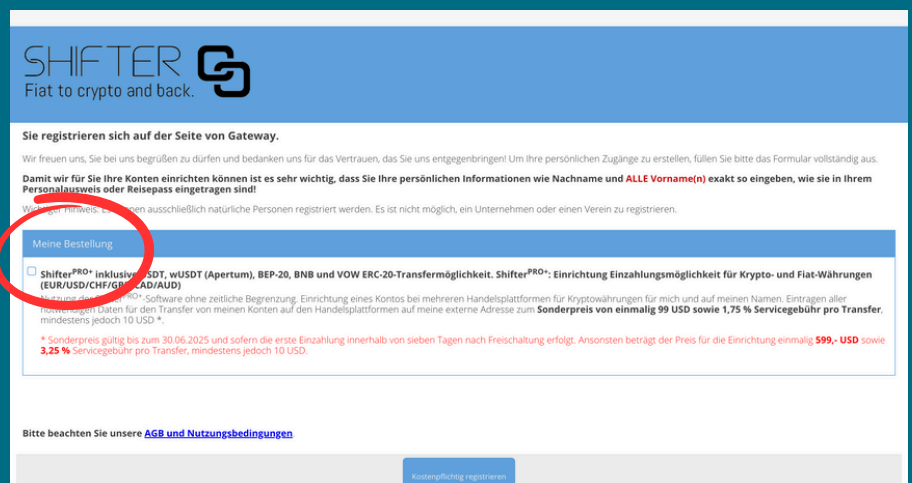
SHIFTER
Fiat to crypto and back.

Sie registrieren sich auf der Seite von Gateway.

Wir freuen uns, Sie bei uns begrüßen zu dürfen und bedanken uns für das Vertrauen, das Sie uns entgegenbringen! Um Ihre persönlichen Zugänge zu erstellen, füllen Sie bitte das Formular vollständig aus.

Damit wir für Sie Ihre Konten einrichten können ist es sehr wichtig, dass Sie Ihre persönlichen Informationen wie Nachname und ALLE Vorname(n) exakt so eingeben, wie sie in Ihrem Personalausweis oder Reisepass eingetragen sind!

Wichtiger Hinweis: Es können ausschließlich natürliche Personen registriert werden. Es ist nicht möglich, ein Unternehmen oder einen Verein zu registrieren.

Meine Bestellung

Shifter$^{PRO+}$ inklusive USDT, wUSDT (Apertum), BEP-20, BNB und VOW ERC-20-Transfermöglichkeit. Shifter$^{PRO+}$: Einrichtung Einzahlungsmöglichkeit für Krypto- und Fiat-Währungen (EUR/USD/CHF/GBP/CAD/AUD)
Nutzung der Shifter$^{PRO+}$-Software ohne zeitliche Begrenzung. Einrichtung eines Kontos bei mehreren Handelsplattformen für Kryptowährungen für mich und auf meinen Namen. Eintragen aller notwendigen Daten für den Transfer von meinen Konten auf den Handelsplattformen auf meine externe Adresse zum Sonderpreis von einmalig 99 USD sowie 1,75 % Servicegebühr pro Transfer, mindestens jedoch 10 USD *.

* Sonderpreis gültig bis zum 30.06.2025 und sofern die erste Einzahlung innerhalb von sieben Tagen nach Freischaltung erfolgt. Ansonsten beträgt der Preis für die Einrichtung einmalig 599,- USD sowie 3,25 % Servicegebühr pro Transfer, mindestens jedoch 10 USD.

Bitte beachten Sie unsere AGB und Nutzungsbedingungen.

Kostenpflichtig registrieren